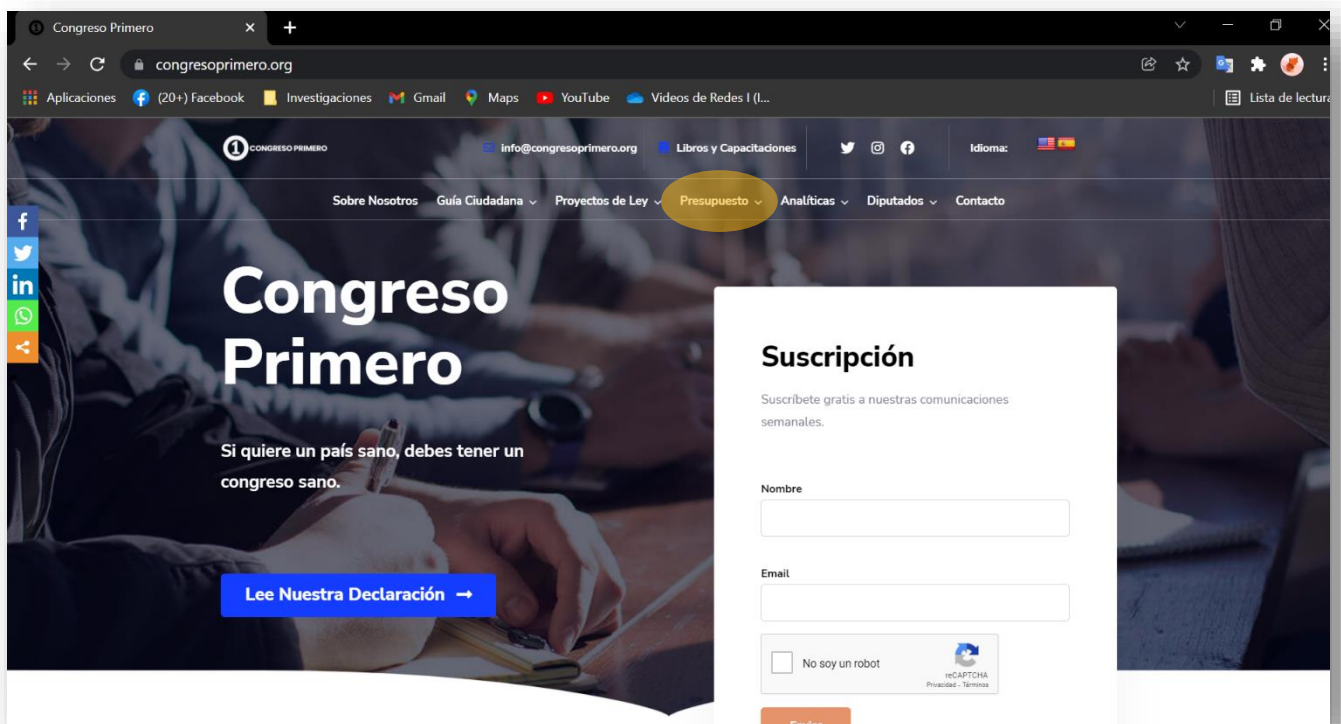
Congreso Primero

congresoprimero.org

Aplicaciones (20+) Facebook Investigaciones Gmail Maps YouTube Videos de Redes I (I...

Lista de lectura

CONGRESO PRIMERO info@congresoprimero.org Libros y Capacitaciones Idioma:

Sobre Nosotros Guía Ciudadana Proyectos de Ley Presupuesto Analíticas Diputados Contacto

Congreso Primero

Si quiere un país sano, debes tener un congreso sano.

Lee Nuestra Declaración →

Suscripción

Suscríbete gratis a nuestras comunicaciones semanales.

Nombre

Email

No soy un robot
reCAPTCHA
Privacidad - Términos

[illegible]